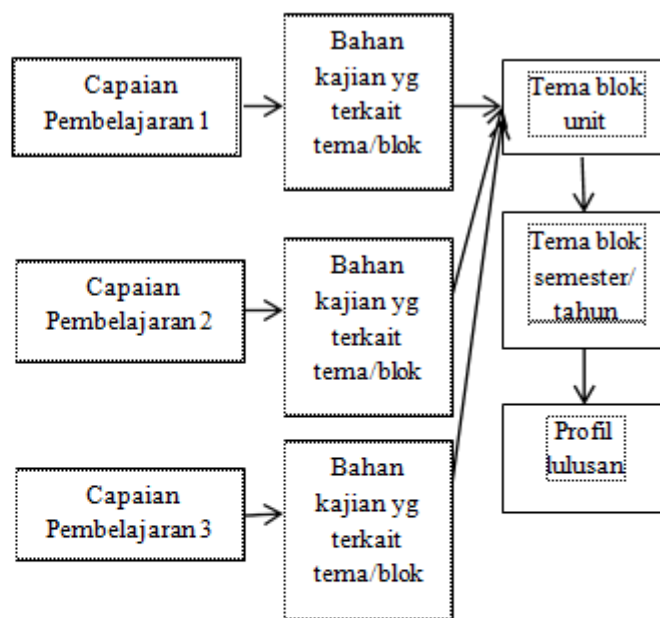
Capaian Pembelajaran 1

Bahan kajian yg terkait tema/blok

Tema blok unit

Capaian Pembelajaran 2

Bahan kajian yg terkait tema/blok

Tema blok semester/ tahun

Capaian Pembelajaran 3

Bahan kajian yg terkait tema/blok

Profil lulusan